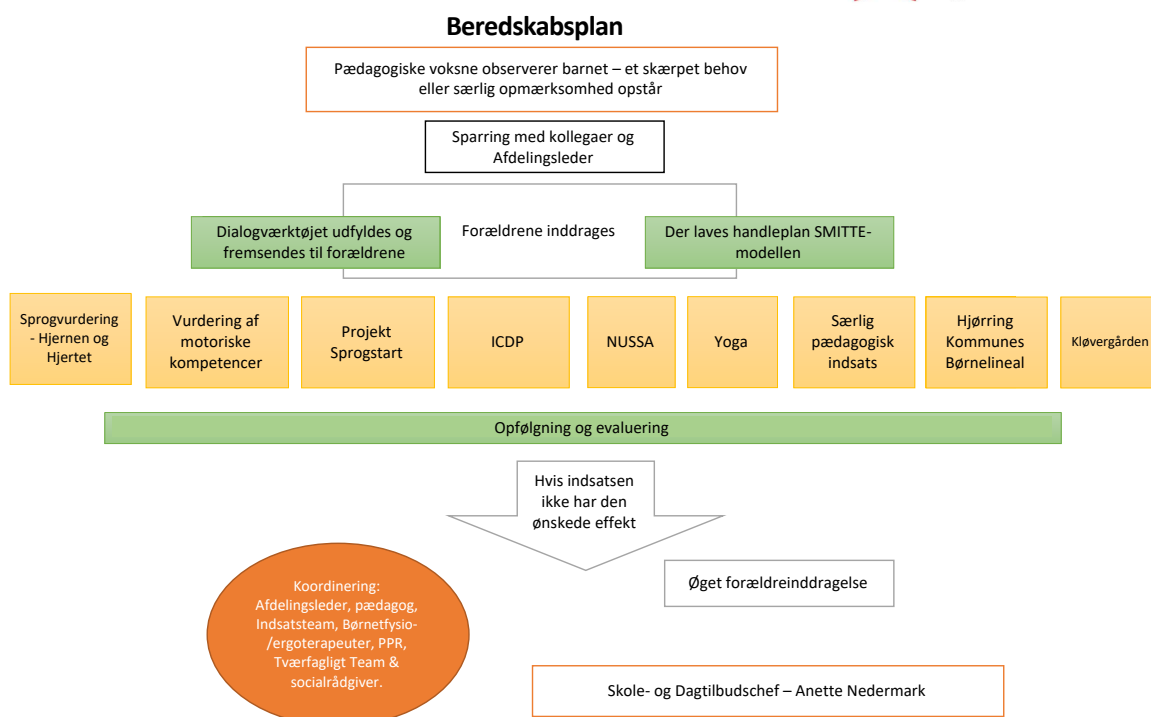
Beredskabsplan

Pædagogiske voksne observerer barnet – et skærpet behov eller særlig opmærksomhed opstår

Sparring med kollegaer og Afdelingsleder

Dialogværktøjet udfyldes og fremsendes til forældrene

Forældrene inddrages

Der laves handleplan SMITTE-modellen

Sprogvurdering - Hjernen og Hjertet

Vurdering af motoriske kompetencer

Projekt Sprogstart

ICDP

NUSSA

Yoga

Særlig pædagogisk indsats

Hjørring Kommunes Børnelineal

Kløvergården

Opfølgning og evaluering

Hvis indsatsen ikke har den ønskede effekt

Øget forældreinddragelse

Koordinering: Afdelingsleder, pædagog, Indsatsteam, Børnetfysio-/ergoterapeuter, PPR, Tværfagligt Team & socialrådgiver.

Skole- og Dagtilbudschef – Anette Nedermark